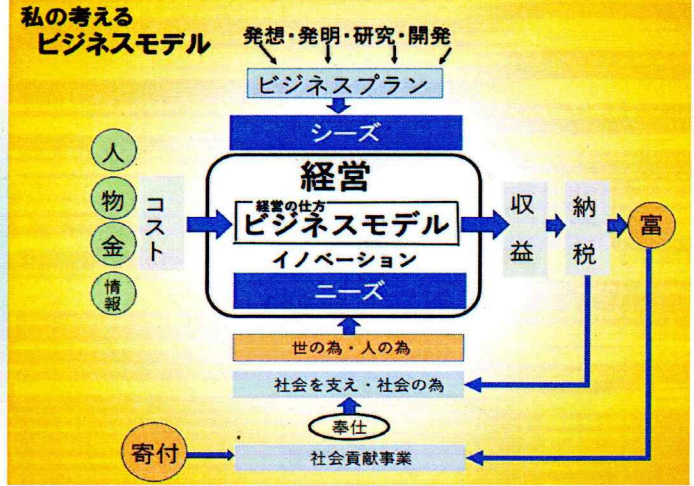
私の考える
ビジネスモデル

発想・発明・研究・開発

ビジネスプラン

シーズ

人
物
金
情報

コスト

経営
経営の仕方
ビジネスモデル
イノベーション

ニーズ

収益

納税

富

世の為・人の為

社会を支え・社会の為

奉仕

寄付

社会貢献事業